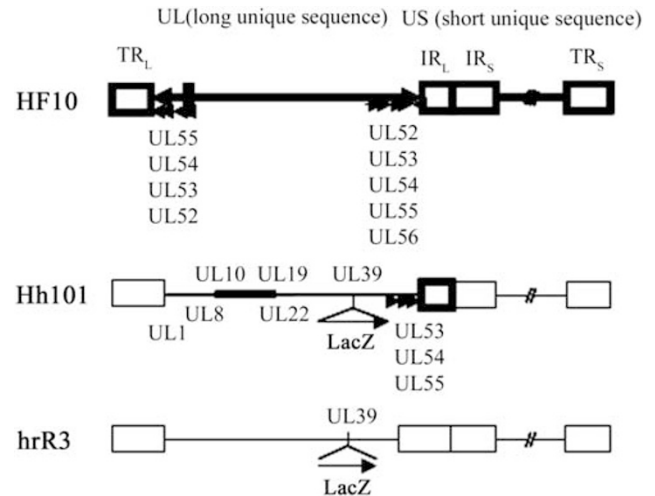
UL(long unique sequence) US (short unique sequence)

$TR_L$

$IR_L$ $IR_S$

$TR_S$

HF10

UL55
UL54
UL53
UL52

UL52
UL53
UL54
UL55
UL56

UL10 UL19 UL39

Hh101

UL1 UL8 UL22

LacZ

UL53
UL54
UL55

UL39

hrR3

LacZ